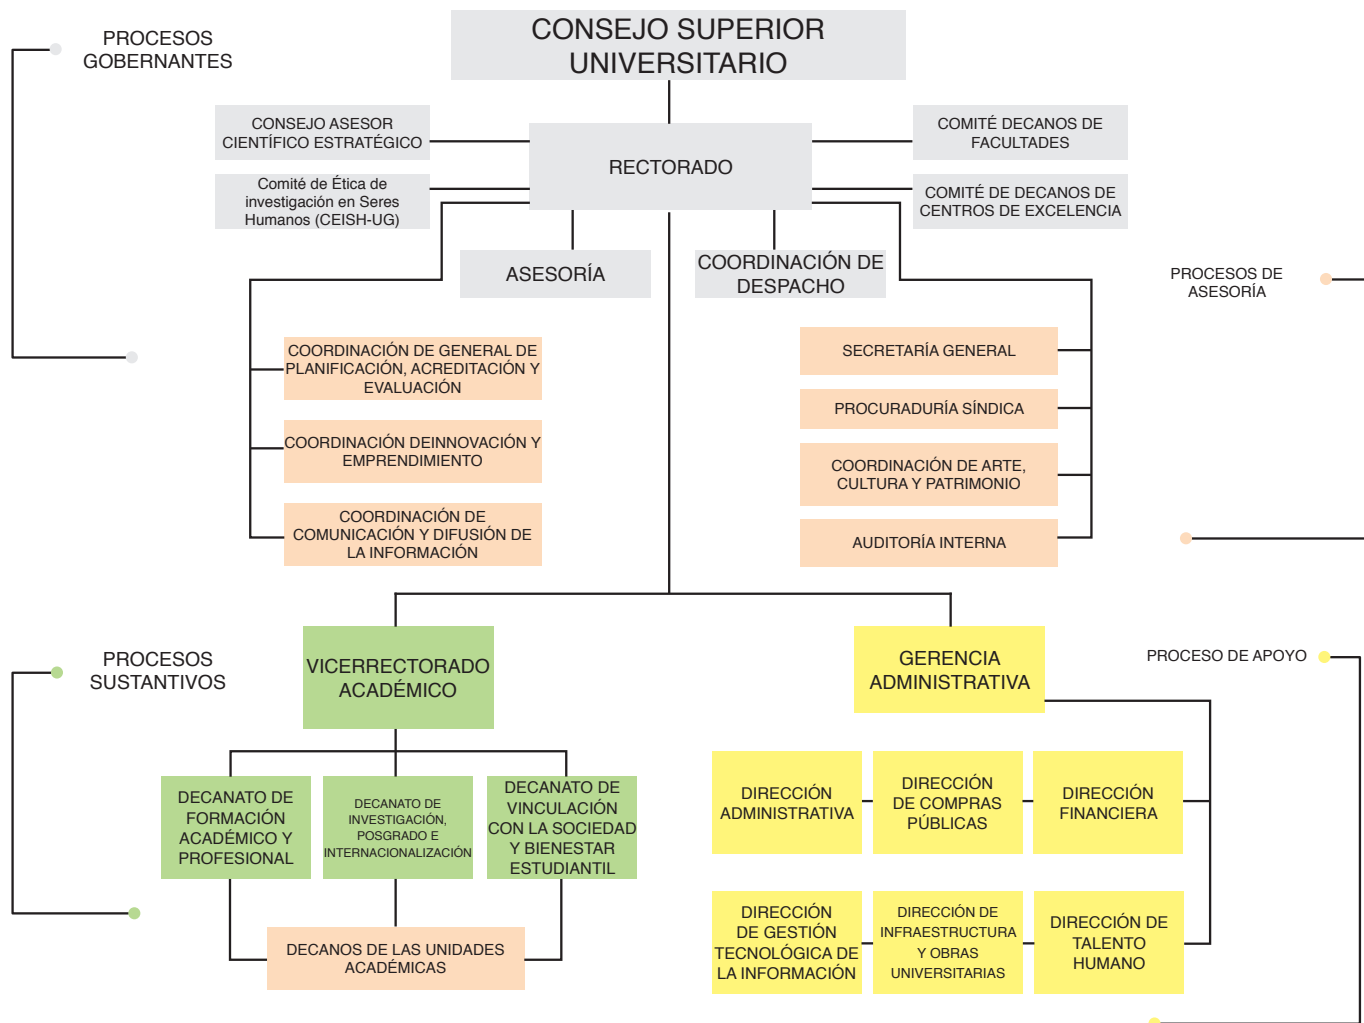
PROCESOS GOBERNANTES

CONSEJO SUPERIOR UNIVERSITARIO

CONSEJO ASESOR CIENTÍFICO ESTRATÉGICO

RECTORADO

COMITÉ DECANOS DE FACULTADES

Comité de Ética de investigación en Seres Humanos (CEISH-UG)

COMITÉ DE DECANOS DE CENTROS DE EXCELENCIA

ASESORÍA

COORDINACIÓN DE DESPACHO

PROCESOS DE ASESORÍA

COORDINACIÓN DE GENERAL DE PLANIFICACIÓN, ACREDITACIÓN Y EVALUACIÓN

COORDINACIÓN DEINNOVACIÓN Y EMPRENDIMIENTO

COORDINACIÓN DE COMUNICACIÓN Y DIFUSIÓN DE LA INFORMACIÓN

SECRETARÍA GENERAL

PROCURADURÍA SÍNDICA

COORDINACIÓN DE ARTE, CULTURA Y PATRIMONIO

AUDITORÍA INTERNA

PROCESOS SUSTANTIVOS

VICERRECTORADO ACADÉMICO

GERENCIA ADMINISTRATIVA

PROCESO DE APOYO

DECANATO DE FORMACIÓN ACADÉMICO Y PROFESIONAL

DECANATO DE INVESTIGACIÓN, POSGRADO E INTERNACIONALIZACIÓN

DECANATO DE VINCULACIÓN CON LA SOCIEDAD Y BIENESTAR ESTUDIANTIL

DECANOS DE LAS UNIDADES ACADÉMICAS

DIRECCIÓN ADMINISTRATIVA

DIRECCIÓN DE COMPRAS PÚBLICAS

DIRECCIÓN FINANCIERA

DIRECCIÓN DE GESTIÓN TECNOLÓGICA DE LA INFORMACIÓN

DIRECCIÓN DE INFRAESTRUCTURA Y OBRAS UNIVERSITARIAS

DIRECCIÓN DE TALENTO HUMANO